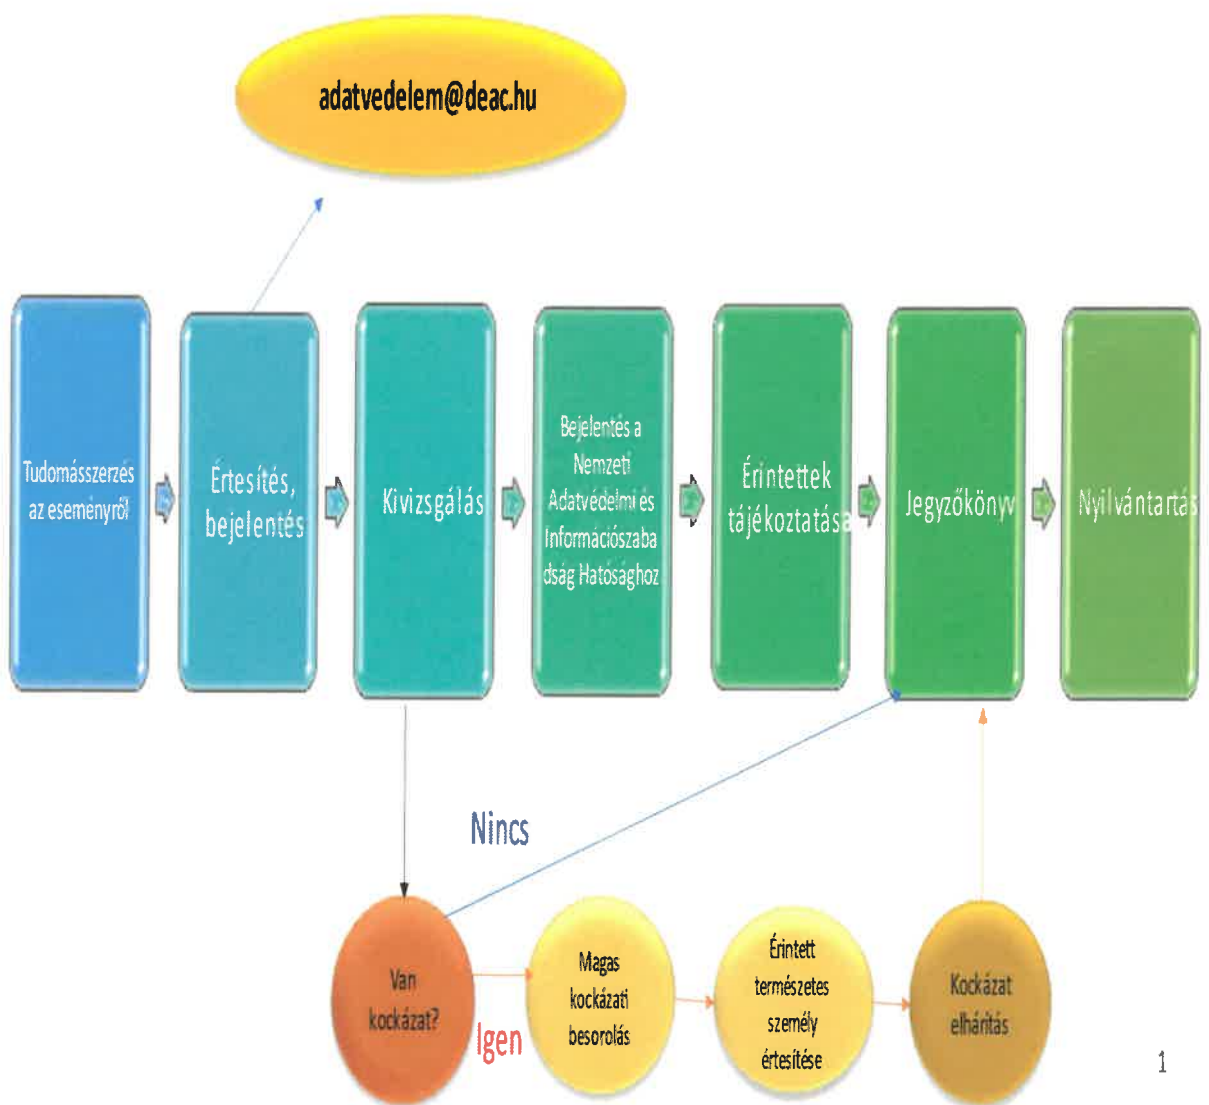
adatvedelem@deac.hu

Tudomásszerzés az eseményről

Értesítés, bejelentés

Kivizsgálás

Bejelentés a Nemzeti Adatvédelmi és Információszabadság Hatósághoz

Érintettek tájékoztatása

Jegyzőkönyv

Nyilvántartás

Nincs

Van kockázat?

Igen

Magas kockázati besorolás

Érintett természetes személy értesítése

Kockázat elhárítás

1